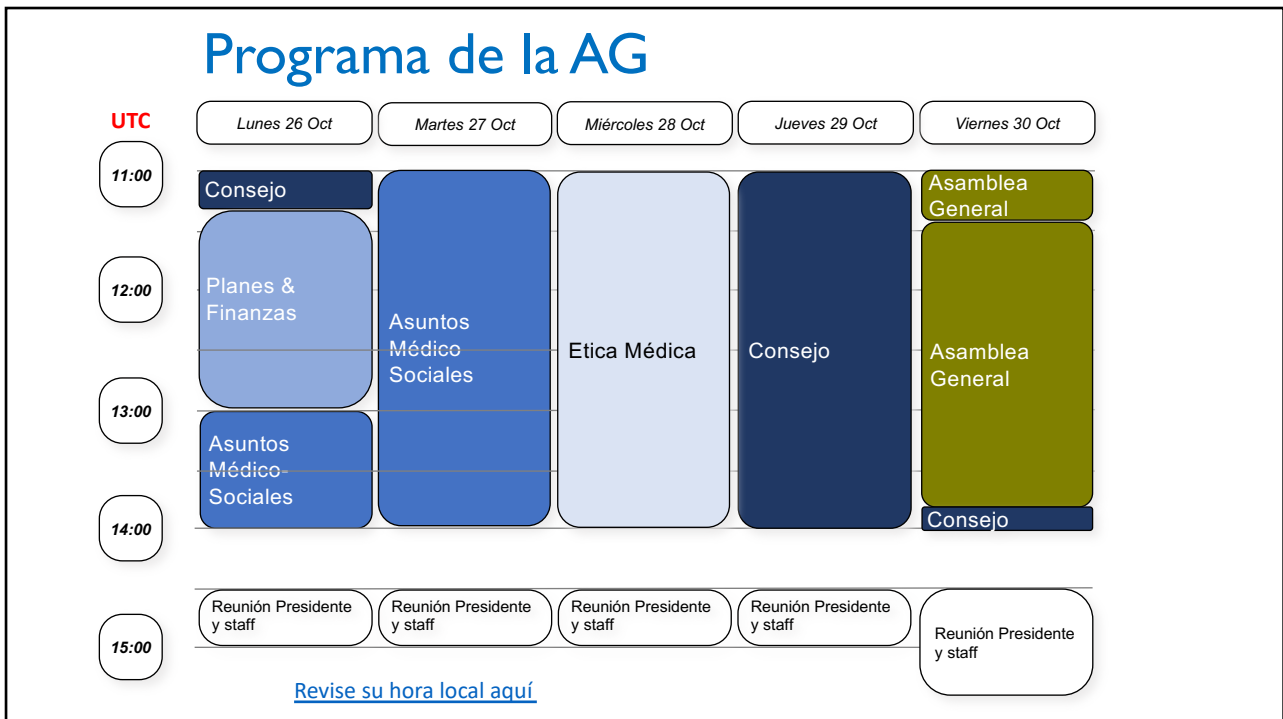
Programa de la AG

UTC

| | Lunes 26 Oct | Martes 27 Oct | Miércoles 28 Oct | Jueves 29 Oct | Viernes 30 Oct |
|---|---|---|---|---|---|
| 11:00 | Consejo | Asuntos Médico Sociales | Etica Médica | Consejo | Asamblea General |
| 12:00 | Planes & Finanzas | | | | Asamblea General |
| 13:00 | Asuntos Médico-Sociales | | | | |
| 14:00 | | | | | Consejo |
| 15:00 | Reunión Presidente y staff | Reunión Presidente y staff | Reunión Presidente y staff | Reunión Presidente y staff | Reunión Presidente y staff |

Revise su hora local aquí